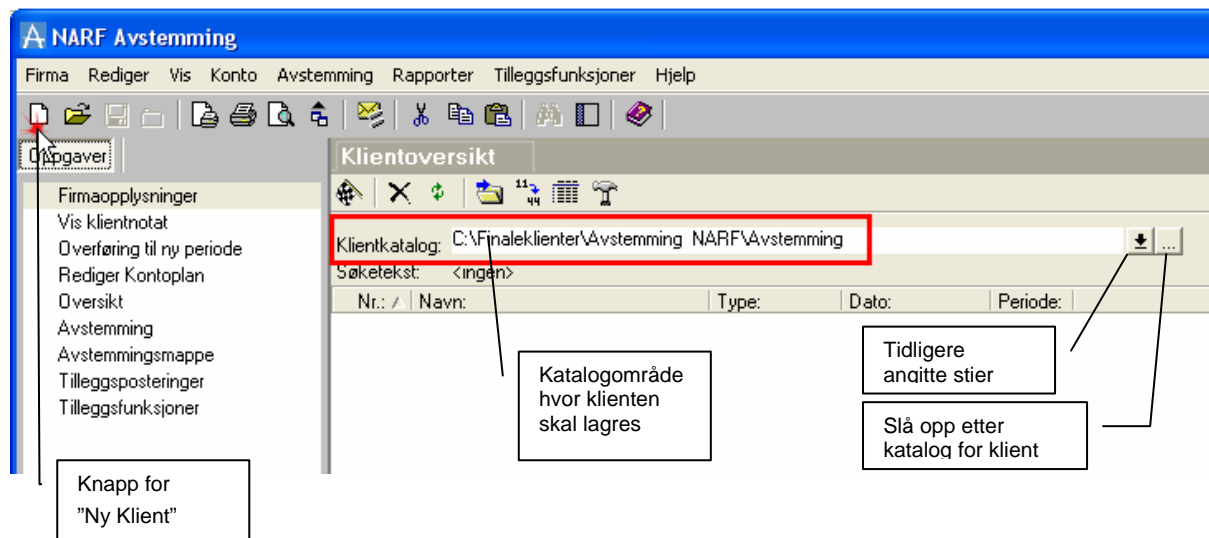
NARF Avstemming

Firma Rediger Vis Konto Avstemming Rapporter Tilleggsfunksjoner Hjelp

Oppgaver

Firmaopplysninger
Vis klientnotat
Overføring til ny periode
Rediger Kontoplan
Oversikt
Avstemming
Avstemmingsmappe
Tilleggsposteringer
Tilleggsfunksjoner

Klientoversikt

Klientkatalog: C:\Finaleklienter\Avstemming NARF\Avstemming

Søketekst: <ingen>

| Nr.: | Navn: | Type: | Dato: | Periode: |
|---|---|---|---|---|

Tidligere angitte stier

Katalogområde hvor klienten skal lagres

Slå opp etter katalog for klient

Knapp for "Ny Klient"